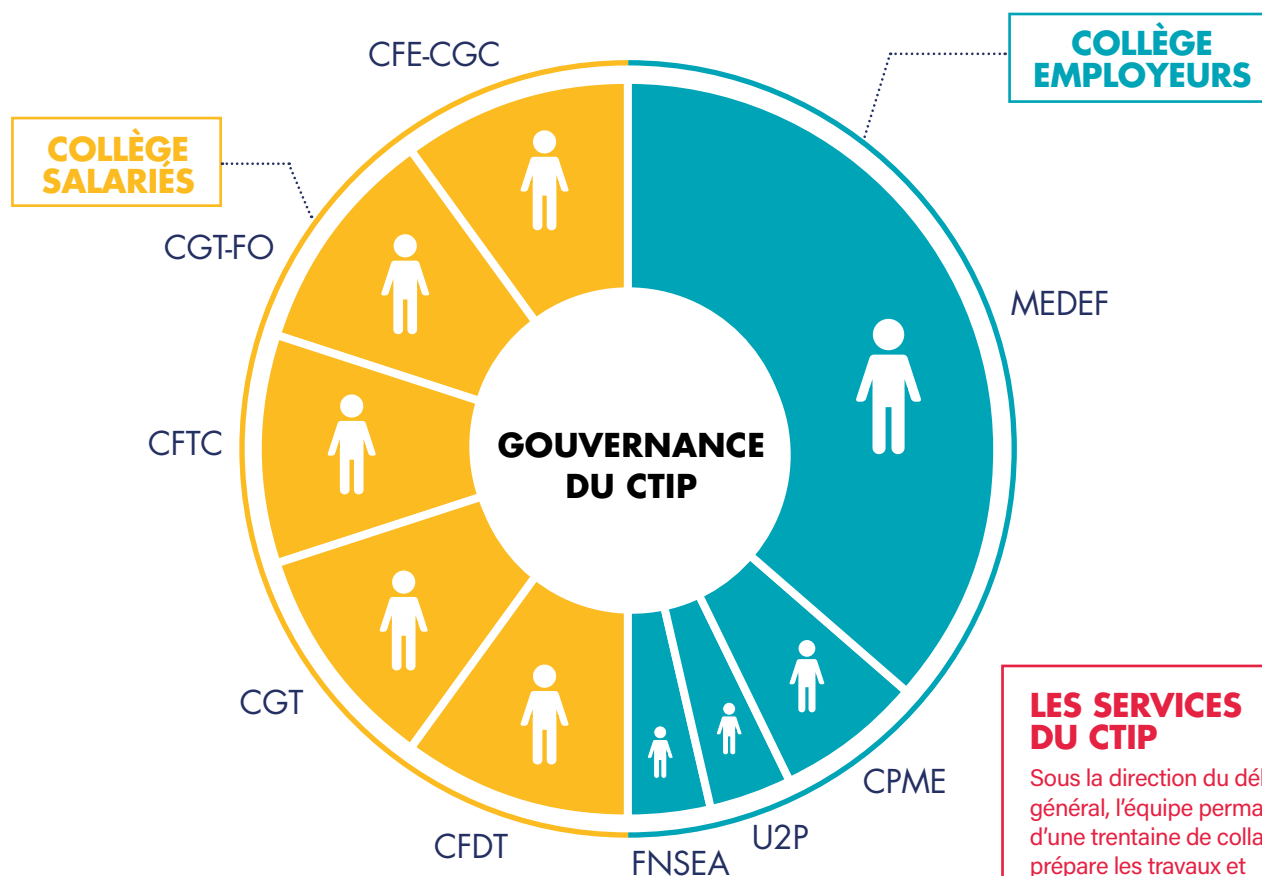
COLLÈGE EMPLOYEURS

CFE-CGC

COLLÈGE SALARIÉS

CGT-FO

MEDEF

CFTC

GOUVERNANCE DU CTIP

CGT

CPME

CFDT

U2P

FNSEA

LES SERVICES DU CTIP

Sous la direction du dél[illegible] général, l'équipe perma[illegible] d'une trentaine de colla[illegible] prépare les travaux et